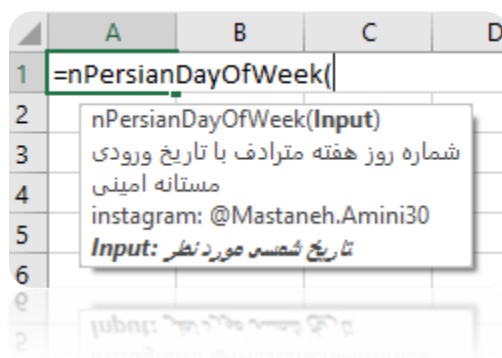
| | A | B | C | D |
|---|---|---|---|---|
| 1 | =nPersianDayOfWeek( | | | |
| 2 | | | | |
| 3 | | | | |
| 4 | | | | |
| 5 | | | | |
| 6 | | | | |

nPersianDayOfWeek(**Input**)
شماره روز هفته مترادف با تاریخ ورودی
مستانه امینی
instagram: @Mastaneh.Amini30
***Input:*** تاریخ شمسی مورد نظر